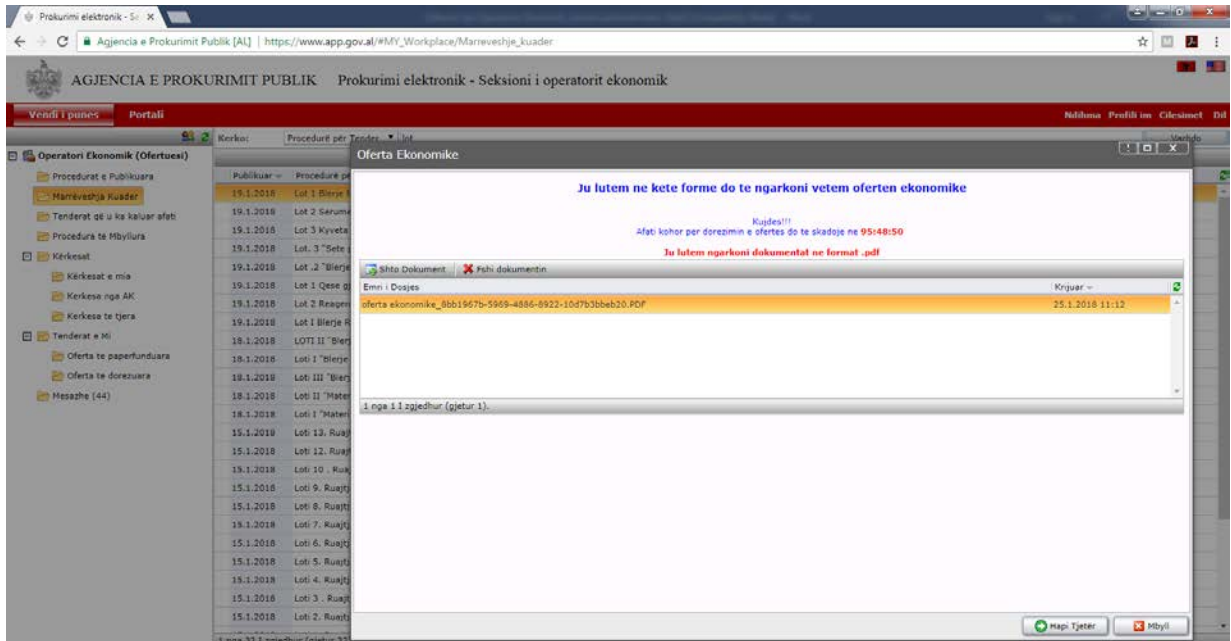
Prokurimi elektronik - Se ×

Agjencia e Prokurimit Publik [AL] | https://www.app.gov.al/#MY_Workplace/Marreveshje_kuader

AGJENCIA E PROKURIMIT PUBLIK Prokurimi elektronik - Seksioni i operatorit ekonomik

Vendi i punes Portali

Ndihma Profili im Cilesimet Dil

Kerko: Procedurë për Tender Int

Operatori Ekonomik (Ofertuesi)

Procedurat e Publikuara
Marrëveshja Kuader
Tenderat që u ka kaluar afati
Procedura te Mbyllura
Kërkesat
Kërkesat e mia
Kerkesa nga AK
Kerkesa te tjera
Tenderat e Mi
Oferta te paperfunduara
Oferta te dorezuara
Mesazhe (44)

| Publikuar | Procedurë pe |
|---|---|
| 19.1.2018 | Lot 1 Blerje |
| 19.1.2018 | Lot 2 Serum |
| 19.1.2018 | Lot 3 Kyveta |
| 19.1.2018 | Lot. 3 "Sete |
| 19.1.2018 | Lot .2 "Blerje |
| 19.1.2018 | Lot 1 Qese g |
| 19.1.2018 | Lot 2 Reagen |
| 19.1.2018 | Lot I Blerje R |
| 18.1.2018 | LOTI II "Bler |
| 18.1.2018 | Loti I "Blerje |
| 18.1.2018 | Loti III "Bler |
| 18.1.2018 | Loti II "Mater |
| 18.1.2018 | Loti I "Mater |
| 15.1.2018 | Loti 13. Ruaj |
| 15.1.2018 | Loti 12. Ruaj |
| 15.1.2018 | Loti 10 . Rua |
| 15.1.2018 | Loti 9. Ruajt |
| 15.1.2018 | Loti 8. Ruajt |
| 15.1.2018 | Loti 7. Ruajt |
| 15.1.2018 | Loti 6. Ruajt |
| 15.1.2018 | Loti 5. Ruajt |
| 15.1.2018 | Loti 4. Ruajt |
| 15.1.2018 | Loti 3 . Ruajt |
| 15.1.2018 | Loti 2. Ruajt |

Oferta Ekonomike

Ju lutem ne kete forme do te ngarkoni vetem oferten ekonomike

Kujdes!!!
Afati kohor per dorezimin e ofertes do te skadoje ne 95:48:50

Ju lutem ngarkoni dokumentat ne format .pdf

Shto Dokument Fshi dokumentin

| Emri i Dosjes | Krijuar |
|---|---|
| oferta ekonomike_8bb1967b-5969-4886-8922-10d7b3bbeb20.PDF | 25.1.2018 11:12 |

1 nga 1 I zgjedhur (gjetur 1).

Hapi Tjetër Mbyll